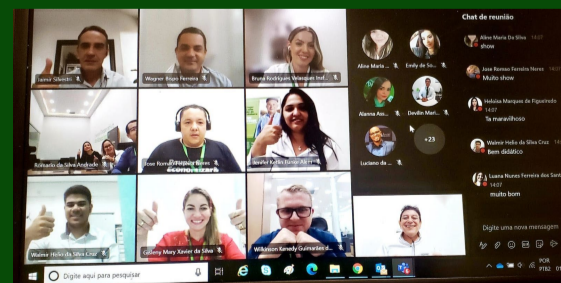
Jaimir Silvestri
Wagner Bispo Ferreira
Bruna Rodrigues Velasquez Ind...
Aline Maria ...
Emily de So...
Romario da Silva Andrade
Josse Romao Ferreira Neves
Jenifer Kellin Farias Alen...
Alanna Ass...
Devlin Men...
Luciano da...
+23
Wellington Helio da Silva Cruz
Geleny Mary Xavier da Silva
Wilkinson Kenedy Guimarães...

Chat de reunião
Aline Maria Da Silva 14:07
show
Jose Romao Ferreira Neves 14:07
Muito show
Heloisa Marques de Figueiredo 14:07
Ta maravilhoso
Walmir Helio da Silva Cruz 14:07
Bem didático
Luana Nunes Ferreira dos Sant...
14:07
muito bom
Digite uma nova mensagem

Digite aqui para pesquisar
POR
PTB2